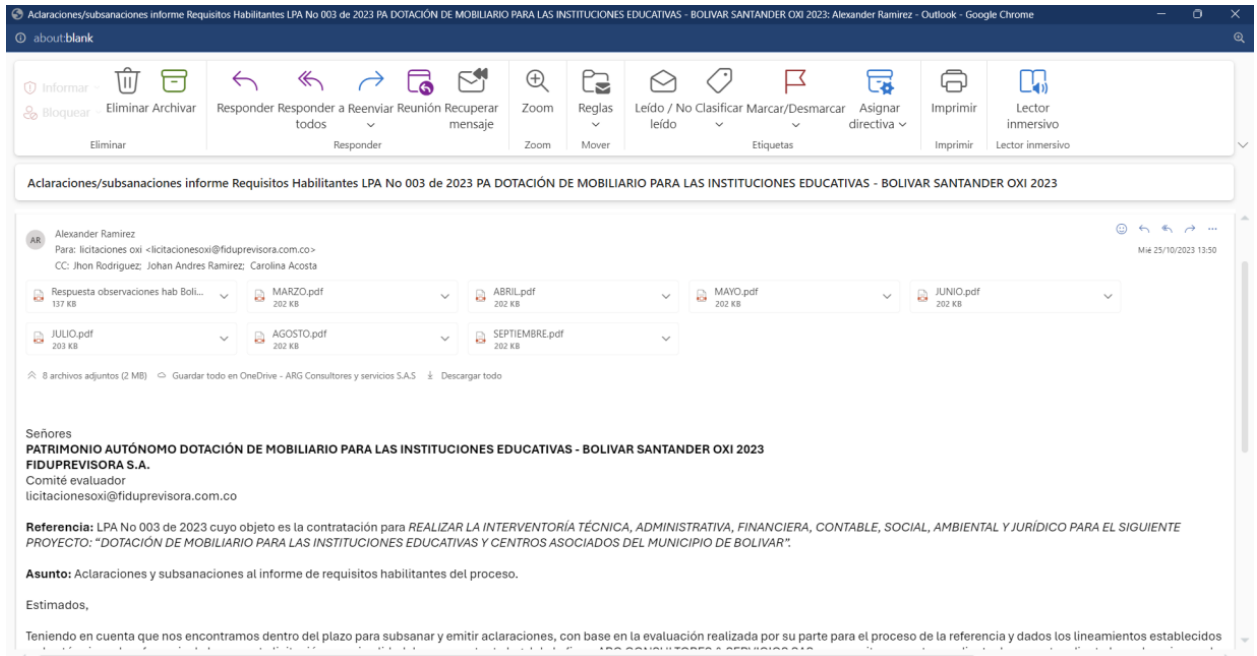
Aclaraciones/subsanaciones informe Requisitos Habilitantes LPA No 003 de 2023 PA DOTACIÓN DE MOBILIARIO PARA LAS INSTITUCIONES EDUCATIVAS - BOLIVAR SANTANDER OXI 2023: Alexander Ramirez - Outlook - Google Chrome

about:blank

Informar
Bloquear
Eliminar Archivar
Eliminar

Responder Responder a todos Reenviar Reunión Recuperar mensaje
Responder

Zoom
Zoom

Reglas
Mover

Leído / No leído Clasificar Marcar/Desmarcar Asignar directiva
Etiquetas

Imprimir
Imprimir

Lector inmersivo
Lector inmersivo

Aclaraciones/subsanaciones informe Requisitos Habilitantes LPA No 003 de 2023 PA DOTACIÓN DE MOBILIARIO PARA LAS INSTITUCIONES EDUCATIVAS - BOLIVAR SANTANDER OXI 2023

AR
Alexander Ramirez
Para: licitaciones oxi <licitacionesoxi@fiduprevisora.com.co>
CC: Jhon Rodriguez; Johan Andres Ramirez; Carolina Acosta

Mié 25/10/2023 13:50

Respuesta observaciones hab Boli... 137 KB
MARZO.pdf 202 KB
ABRIL.pdf 202 KB
MAYO.pdf 202 KB
JUNIO.pdf 202 KB
JULIO.pdf 203 KB
AGOSTO.pdf 202 KB
SEPTIEMBRE.pdf 202 KB

8 archivos adjuntos (2 MB) Guardar todo en OneDrive - ARG Consultores y servicios S.A.S Descargar todo

Señores
PATRIMONIO AUTÓNOMO DOTACIÓN DE MOBILIARIO PARA LAS INSTITUCIONES EDUCATIVAS - BOLIVAR SANTANDER OXI 2023
FIDUPREVISORA S.A.
Comité evaluador
licitacionesoxi@fiduprevisora.com.co

Referencia: LPA No 003 de 2023 cuyo objeto es la contratación para REALIZAR LA INTERVENTORÍA TÉCNICA, ADMINISTRATIVA, FINANCIERA, CONTABLE, SOCIAL, AMBIENTAL Y JURÍDICO PARA EL SIGUIENTE PROYECTO: "DOTACIÓN DE MOBILIARIO PARA LAS INSTITUCIONES EDUCATIVAS Y CENTROS ASOCIADOS DEL MUNICIPIO DE BOLIVAR".

Asunto: Aclaraciones y subsanaciones al informe de requisitos habilitantes del proceso.

Estimados,

Teniendo en cuenta que nos encontramos dentro del plazo para subsanar y emitir aclaraciones, con base en la evaluación realizada por su parte para el proceso de la referencia y dados los lineamientos establecidos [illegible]